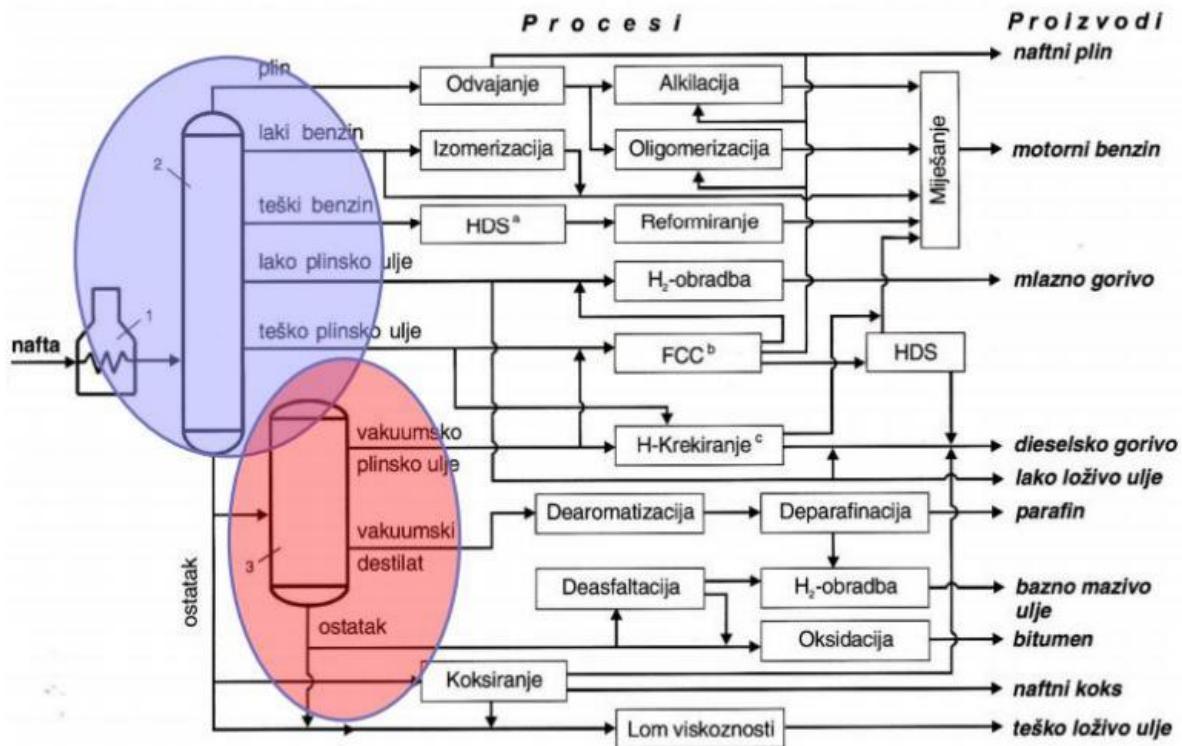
Procesi

Proizvodi

plin

laki benzin

teški benzin

lako plinsko ulje

teško plinsko ulje

nafta

1

2

3

Odvajanje

Alkilacija

Izomerizacija

Oligomerizacija

HDS $^a$

Reformiranje

Miješanje

$H_2$-obradba

FCC $^b$

HDS

H-Krekiranje $^c$

vakuumsko plinsko ulje

vakuumski destilat

ostatak

ostatak

Dearomatizacija

Deparafinacija

Deasfaltacija

$H_2$-obradba

Oksidacija

Koksiranje

Lom viskoznosti

naftni plin

motorni benzin

mlazno gorivo

dieselsko gorivo

lako loživo ulje

parafin

bazno mazivo ulje

bitumen

naftni koks

teško loživo ulje